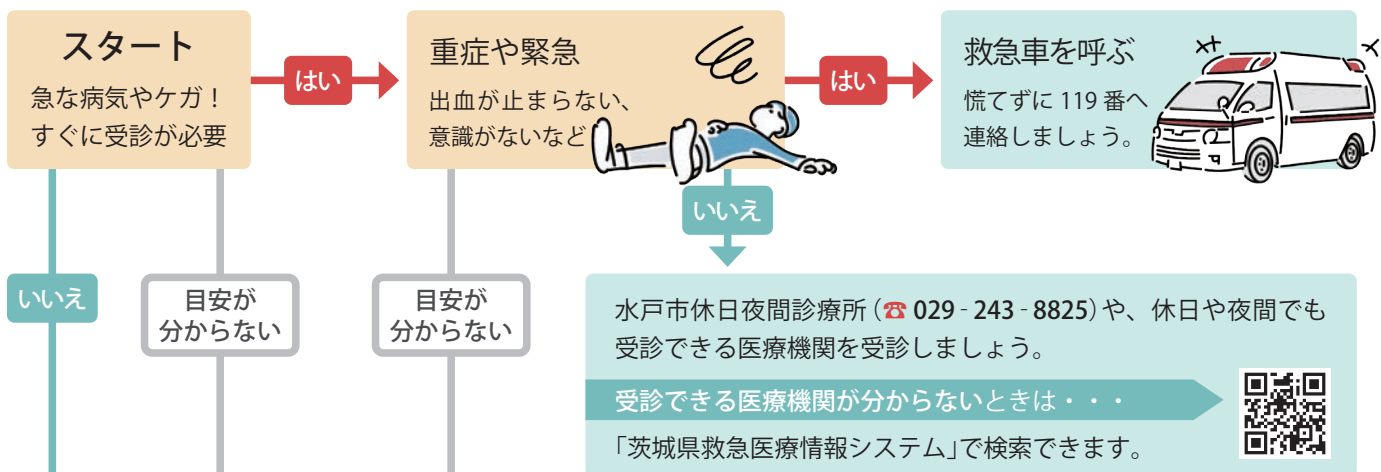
スタート
急な病気やケガ！
すぐに受診が必要

はい

重症や緊急
出血が止まらない、
意識がないなど

はい

救急車を呼ぶ
慌てずに 119 番へ
連絡しましょう。

いいえ

いいえ

目安が
分からない

目安が
分からない

水戸市休日夜間診療所（☎ 029 - 243 - 8825）や、休日や夜間でも受診できる医療機関を受診しましょう。

受診できる医療機関が分からないときは・・・

「茨城県救急医療情報システム」で検索できます。